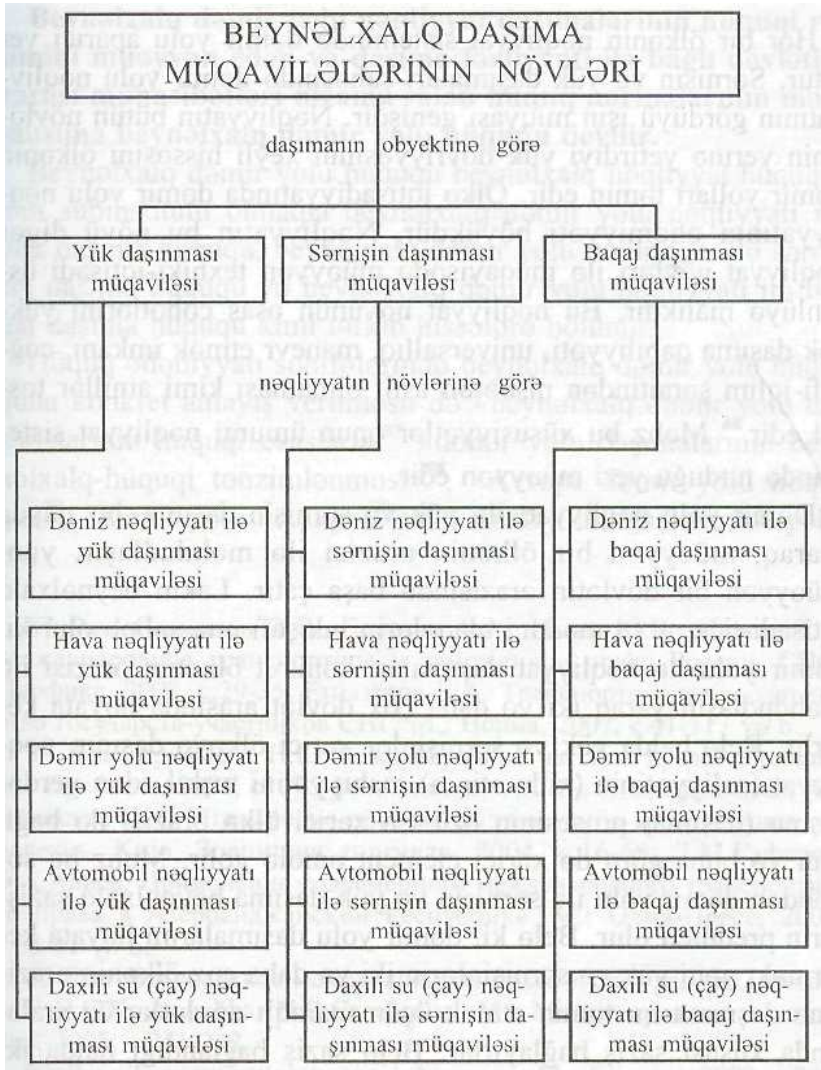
BEYNƏLXALQ DAŞIMA MÜQAVİLƏLƏRİNİN NÖVLƏRİ

daşımanın obyektinə görə

Yük daşınması müqaviləsi

Sərnişin daşınması müqaviləsi

Baqaj daşınması müqaviləsi

nəqliyyatın növlərinə görə

Dəniz nəqliyyatı ilə yük daşınması müqaviləsi

Hava nəqliyyatı ilə yük daşınması müqaviləsi

Dəmir yolu nəqliyyatı ilə yük daşınması müqaviləsi

Avtomobil nəqliyyatı ilə yük daşınması müqaviləsi

Daxili su (çay) nəqliyyatı ilə yük daşınması müqaviləsi

Dəniz nəqliyyatı ilə sərnişin daşınması müqaviləsi

Hava nəqliyyatı ilə sərnişin daşınması müqaviləsi

Dəmir yolu nəqliyyatı ilə sərnişin daşınması müqaviləsi

Avtomobil nəqliyyatı ilə sərnişin daşınması müqaviləsi

Daxili su (çay) nəqliyyatı ilə sərnişin daşınması müqaviləsi

Dəniz nəqliyyatı ilə baqaj daşınması müqaviləsi

Hava nəqliyyatı ilə baqaj daşınması müqaviləsi

Dəmir yolu nəqliyyatı ilə baqaj daşınması müqaviləsi

Avtomobil nəqliyyatı ilə baqaj daşınması müqaviləsi

Daxili su (çay) nəqliyyatı ilə baqaj daşınması müqaviləsi